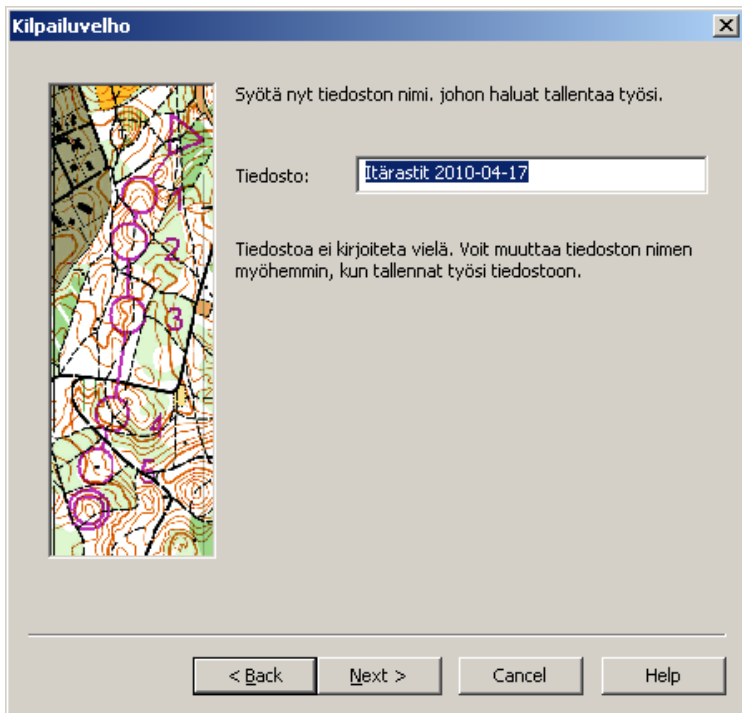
Kilpailuvelho

Syötä nyt tiedoston nimi. johon haluat tallentaa työsi.

Tiedosto: Itärastit 2010-04-17

Tiedostoa ei kirjoiteta vielä. Voit muuttaa tiedoston nimen myöhemmin, kun tallennat työsi tiedostoon.

1
2
3
4
5

< Back
Next >
Cancel
Help